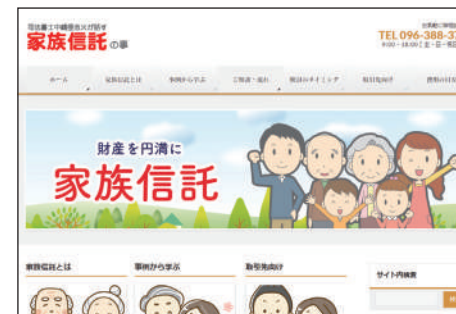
司法書士中嶋優美が話す
家族信託の事

お気軽にご相談を
TEL 096-388-3
9:00～18:00 [土・日・祝]

ホーム
家族信託とは
事例から学ぶ
ご相談・流れ
家族信託のタイミング
取引先向け
費用のお話

財産を円満に
家族信託

家族信託とは
事例から学ぶ
取引先向け
サイト内検索